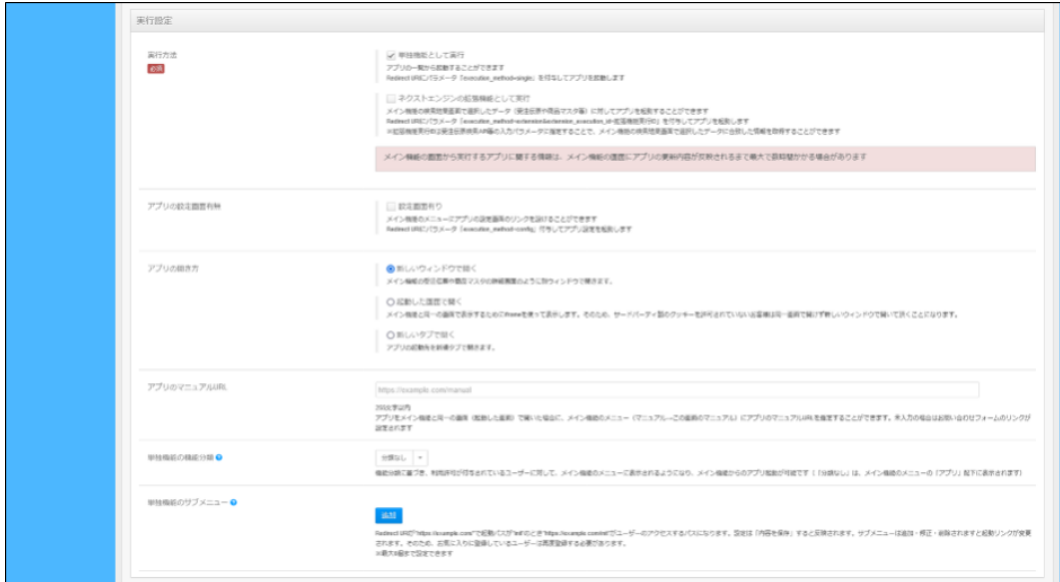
実行設定

実行方法
必須

☑ 単独機能として実行
アプリの一覧から起動することができます
Redirect URIにパラメータ「execution_method=single」を付与してアプリを起動します

☐ ネクストエンジンの拡張機能として実行
メイン機能の検索結果画面で選択したデータ（受注伝票や商品マスタ等）に対してアプリを起動することができます
Redirect URIにパラメータ「execution_method=extension&extension_execution_id=拡張機能実行ID」を付与してアプリを起動します
※拡張機能実行IDは受注伝票検索API等の入力パラメータに指定することで、メイン機能の検索結果画面で選択したデータに合致した情報を取得することができます

メイン機能の画面から実行するアプリに関する情報は、メイン機能の画面にアプリの更新内容が反映されるまで最大で数時間かかる場合があります

アプリの設定画面有無

☐ 設定画面有り
メイン機能のメニューにアプリの設定画面へのリンクを設けることができます
Redirect URIにパラメータ「execution_method=config」付与してアプリ設定を起動します

アプリの開き方

◉ 新しいウィンドウで開く
メイン機能の受注伝票や商品マスタの詳細画面のように別ウィンドウで開きます。

○ 起動した画面で開く
メイン機能と同一の画面で表示するためのiframeを使って表示します。そのため、サードパーティ製のクッキーを許可されていない公開者は同一画面で開けず新しいウィンドウで開いて頂くことになります。

○ 新しいタブで開く
アプリの起動先を新規タブで開きます。

アプリのマニュアルURL

https://example.com/manual

200文字以内
アプリをメイン機能と同一の画面（起動した画面）で開いた場合に、メイン機能のメニュー（マニュアル→この画面のマニュアル）にアプリのマニュアルURLを指定することができます。未入力の場合はお問い合わせフォームのリンクが設定されます

単独機能の機能分類

分類なし

機能分類ご選択で、利用許可が付与されているユーザーに対して、メイン機能のメニューに表示されるようになり、メイン機能からのアプリ起動が可能です（「分類なし」は、メイン機能のメニューの「アプリ」配下に表示されます）

単独機能のサブメニュー

追加

Redirect URIが"https://example.com"で起動パスが"ext"のとき"https://example.com/ext"がユーザーのアクセスするパスになります。設定は「内容を保存」すると反映されます。サブメニューは追加・修正・削除されますと起動リンクが変更されます。そのため、お気に入りに登録しているユーザーは再度登録する必要があります。
※最大4個まで設定できます